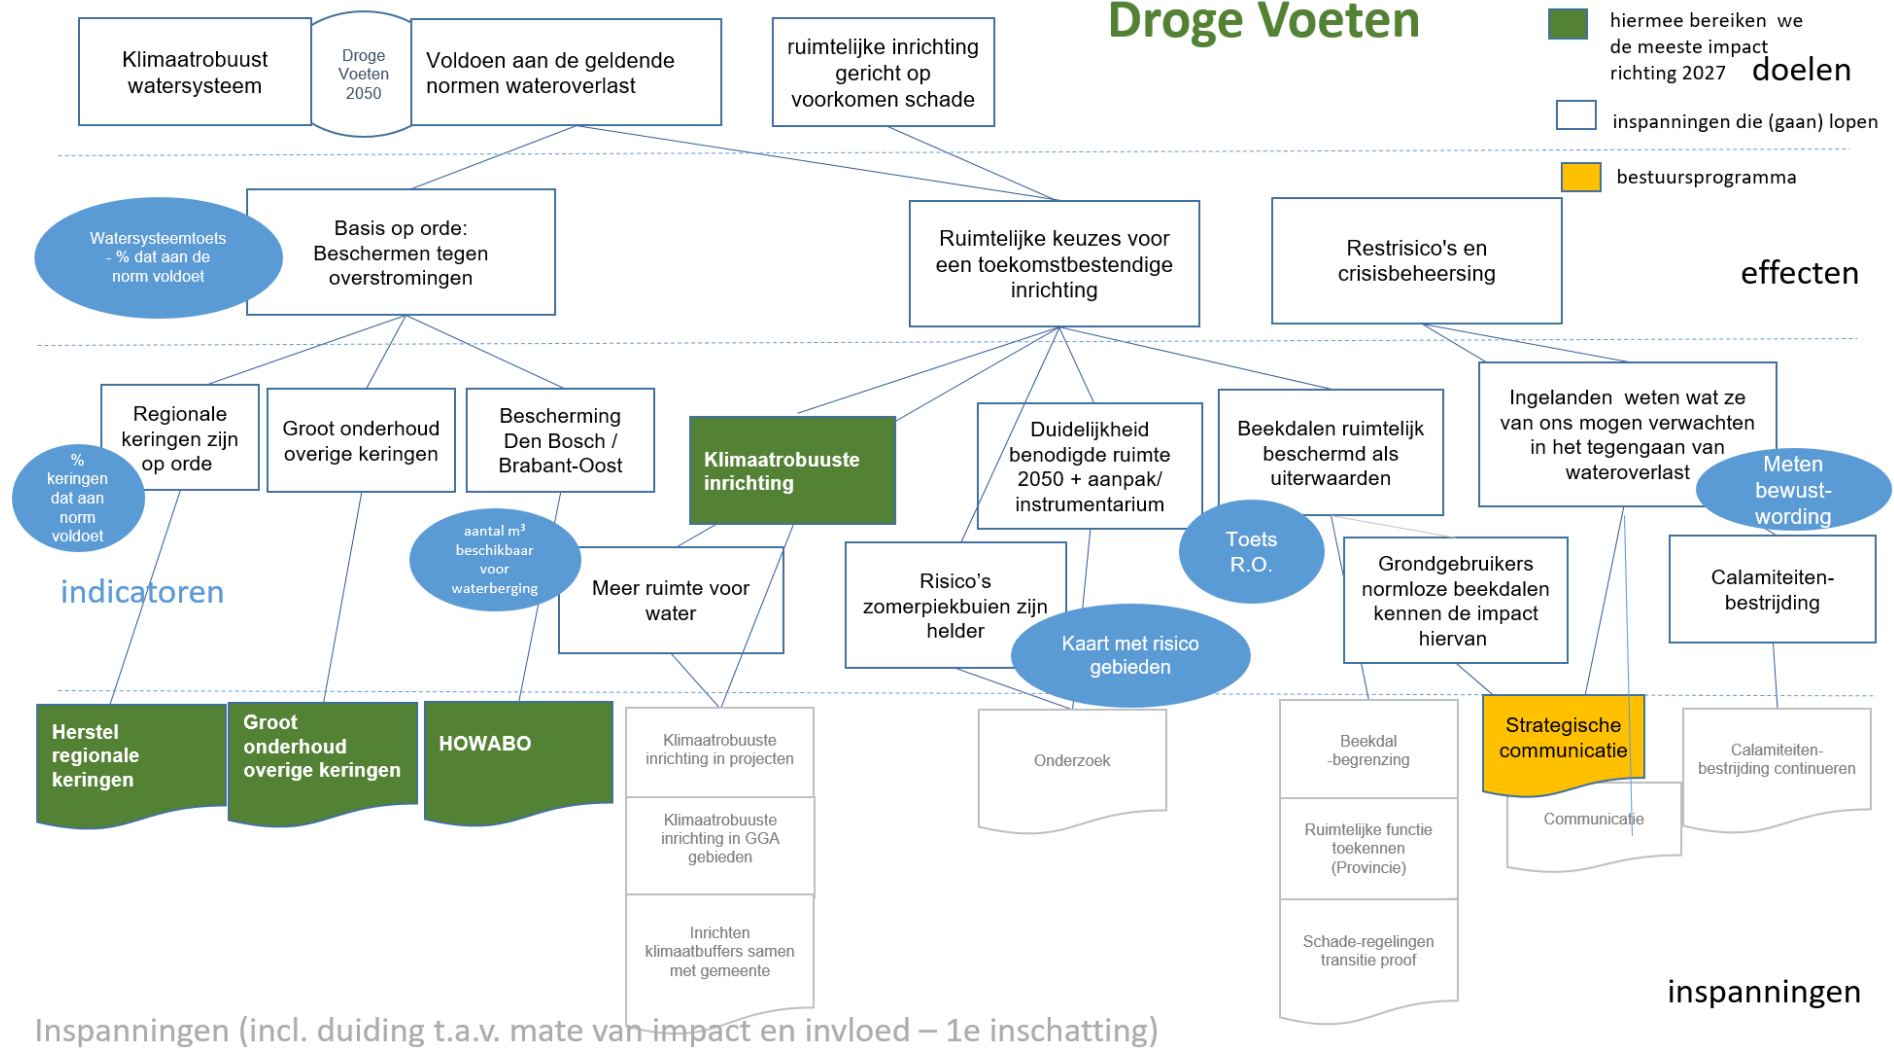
Droge Voeten

hiermee bereiken we de meeste impact richting 2027

inspanningen die (gaan) lopen

bestuursprogramma

doelen

Klimaatrobuust watersysteem

Droge Voeten 2050

Voldoen aan de geldende normen wateroverlast

ruimtelijke inrichting gericht op voorkomen schade

effecten

Watersysteemtoets - % dat aan de norm voldoet

Basis op orde: Beschermen tegen overstromingen

Ruimtelijke keuzes voor een toekomstbestendige inrichting

Restrisico's en crisisbeheersing

Regionale keringen zijn op orde

% keringen dat aan norm voldoet

Groot onderhoud overige keringen

Bescherming Den Bosch / Brabant-Oost

aantal m³ beschikbaar voor waterberging

Klimaatrobuuste inrichting

Meer ruimte voor water

Duidelijkheid benodigde ruimte 2050 + aanpak/ instrumentarium

Risico's zomerpiekbuien zijn helder

Kaart met risico gebieden

Beekdalen ruimtelijk beschermd als uiterwaarden

Toets R.O.

Grondgebruikers normloze beekdalen kennen de impact hiervan

Ingelanden weten wat ze van ons mogen verwachten in het tegengaan van wateroverlast

Meten bewust-wording

Calamiteiten-bestrijding

indicatoren

Herstel regionale keringen

Groot onderhoud overige keringen

HOWABO

Klimaatrobuuste inrichting in projecten

Klimaatrobuuste inrichting in GGA gebieden

Inrichten klimaatbuffers samen met gemeente

Onderzoek

Beekdal -begrenzing

Ruimtelijke functie toekennen (Provincie)

Schade-regelingen transitie proof

Strategische communicatie

Communicatie

Calamiteiten-bestrijding continueren

inspanningen

Inspanningen (incl. duiding t.a.v. mate van impact en invloed – 1e inschatting)